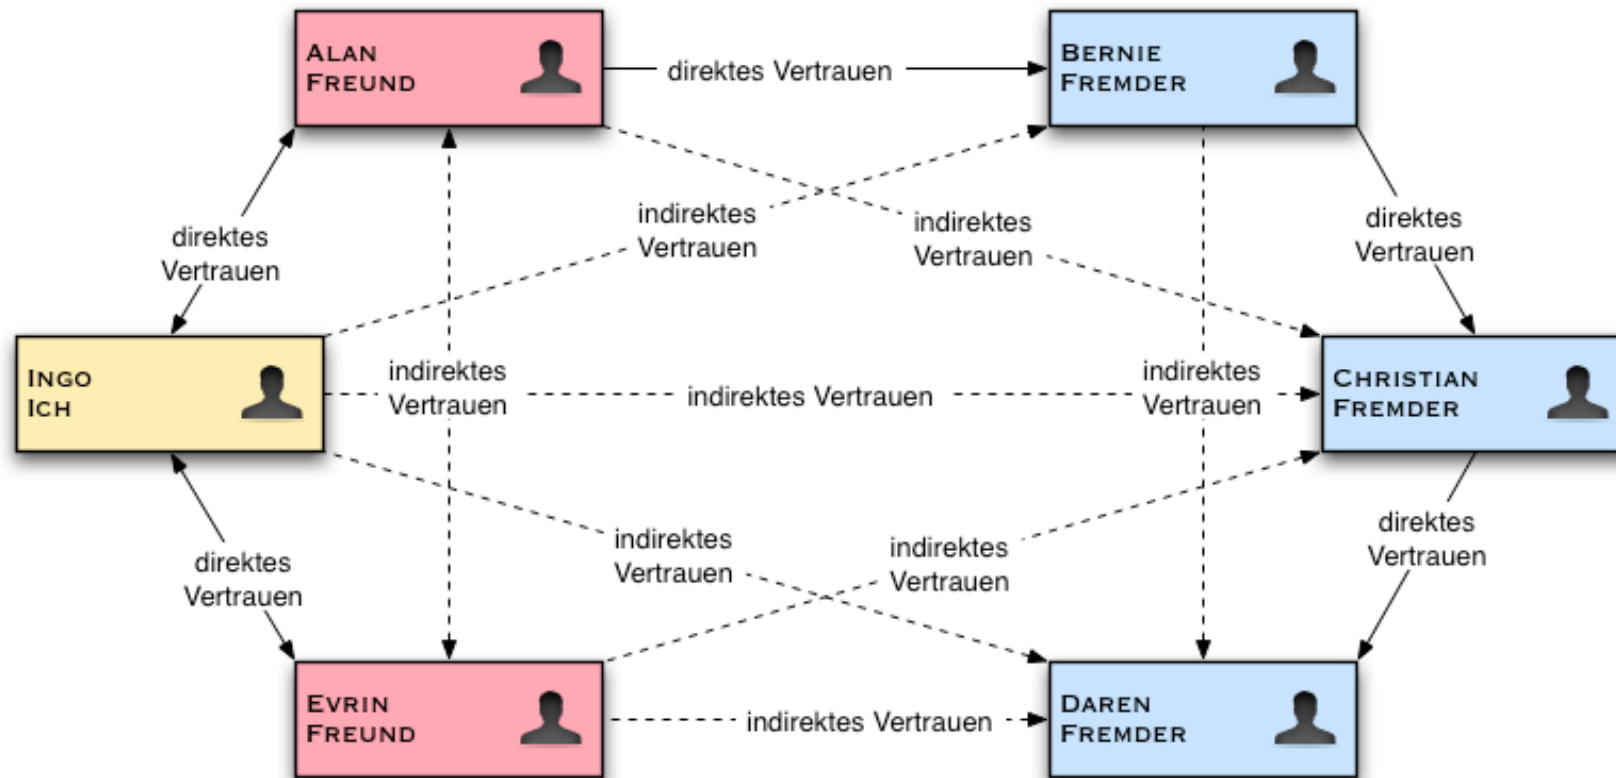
ALAN
FREUND

direktes Vertrauen

BERNIE
FREMDER

direktes
Vertrauen

indirektes
Vertrauen

indirektes
Vertrauen

direktes
Vertrauen

INGO
ICH

indirektes
Vertrauen

indirektes Vertrauen

indirektes
Vertrauen

CHRISTIAN
FREMDER

direktes
Vertrauen

indirektes
Vertrauen

indirektes
Vertrauen

direktes
Vertrauen

EVRIN
FREUND

indirektes Vertrauen

DAREN
FREMDER